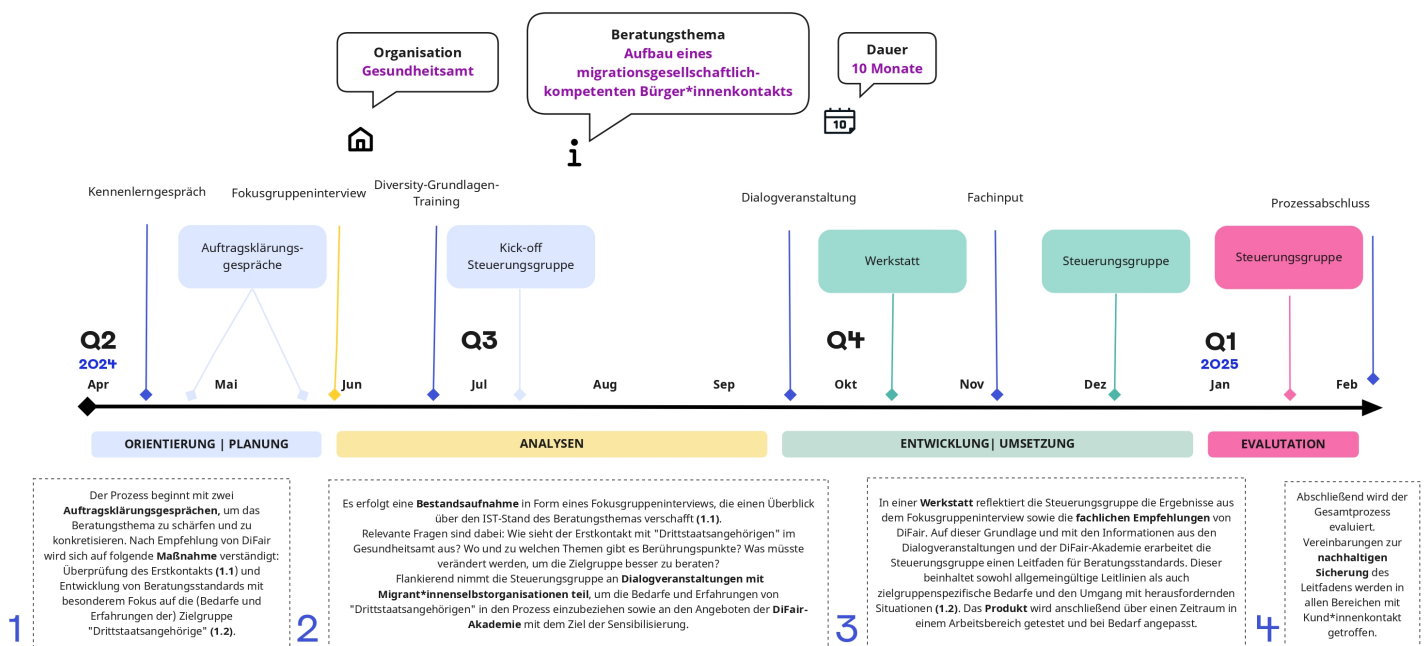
Organisation
Gesundheitsamt

Beratungsthema
Aufbau eines migrationsgesellschaftlich-kompetenten Bürger*innenkontakts

Dauer
10 Monate

10

Kennenlerngespräch

Fokusgruppeninterview

Diversity-Grundlagen-Training

Dialogveranstaltung

Fachinput

Prozessabschluss

Auftragsklärungs-gespräche

Kick-off Steuerungsgruppe

Werkstatt

Steuerungsgruppe

Steuerungsgruppe

Q2
2024
Apr

Mai

Jun

Q3
Jul

Aug

Sep

Q4
Okt

Nov

Dez

Q1
2025
Jan

Feb

ORIENTIERUNG | PLANUNG

ANALYSEN

ENTWICKLUNG| UMSETZUNG

EVALUTATION

1
Der Prozess beginnt mit zwei **Auftragsklärungsgesprächen**, um das Beratungsthema zu schärfen und zu konkretisieren. Nach Empfehlung von DiFair wird sich auf folgende **Maßnahme** verständigt: Überprüfung des Erstkontakts **(1.1)** und Entwicklung von Beratungsstandards mit besonderem Fokus auf die (Bedarfe und Erfahrungen der) Zielgruppe "Drittstaatsangehörige" **(1.2)**.

2
Es erfolgt eine **Bestandsaufnahme** in Form eines Fokusgruppeninterviews, die einen Überblick über den IST-Stand des Beratungsthemas verschafft **(1.1)**.
Relevante Fragen sind dabei: Wie sieht der Erstkontakt mit "Drittstaatsangehörigen" im Gesundheitsamt aus? Wo und zu welchen Themen gibt es Berührungspunkte? Was müsste verändert werden, um die Zielgruppe besser zu beraten?
Flankierend nimmt die Steuerungsgruppe an **Dialogveranstaltungen mit Migrant*innenselbstorganisationen teil**, um die Bedarfe und Erfahrungen von "Drittstaatsangehörigen" in den Prozess einzubeziehen sowie an den Angeboten der **DiFair-Akademie** mit dem Ziel der Sensibilisierung.

3
In einer **Werkstatt** reflektiert die Steuerungsgruppe die Ergebnisse aus dem Fokusgruppeninterview sowie die **fachlichen Empfehlungen** von DiFair. Auf dieser Grundlage und mit den Informationen aus den Dialogveranstaltungen und der DiFair-Akademie erarbeitet die Steuerungsgruppe einen Leitfaden für Beratungsstandards. Dieser beinhaltet sowohl allgemeingültige Leitlinien als auch zielgruppenspezifische Bedarfe und den Umgang mit herausfordernden Situationen **(1.2)**. Das **Produkt** wird anschließend über einen Zeitraum in einem Arbeitsbereich getestet und bei Bedarf angepasst.

4
Abschließend wird der Gesamtprozess evaluiert. Vereinbarungen zur **nachhaltigen Sicherung** des Leitfadens werden in allen Bereichen mit Kund*innenkontakt getroffen.